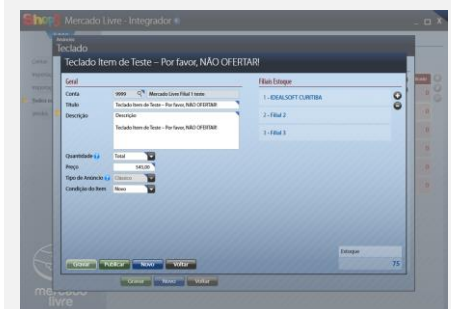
Shop Mercado Livre - Integrador

Anúncio
Teclado

Teclado Item de Teste – Por favor, NÃO OFERTAR!

Geral

Conta 9999 Mercado Livre Filial 1 teste
Título Teclado Item de Teste – Por favor, NÃO OFERTAR!
Descrição Descrição
Teclado Item de Teste – Por favor, NÃO OFERTAR!

Quantidade Total
Preço 149,00
Tipo de Anúncio Clássico
Condição do Item Novo

Filiais Estoque

1 - IDEALSOFT CURITIBA
2 - Filial 2
3 - Filial 3

Estoque
75

Gravar Publicar Novo Voltar

Gravar Novo Voltar

mercado livre